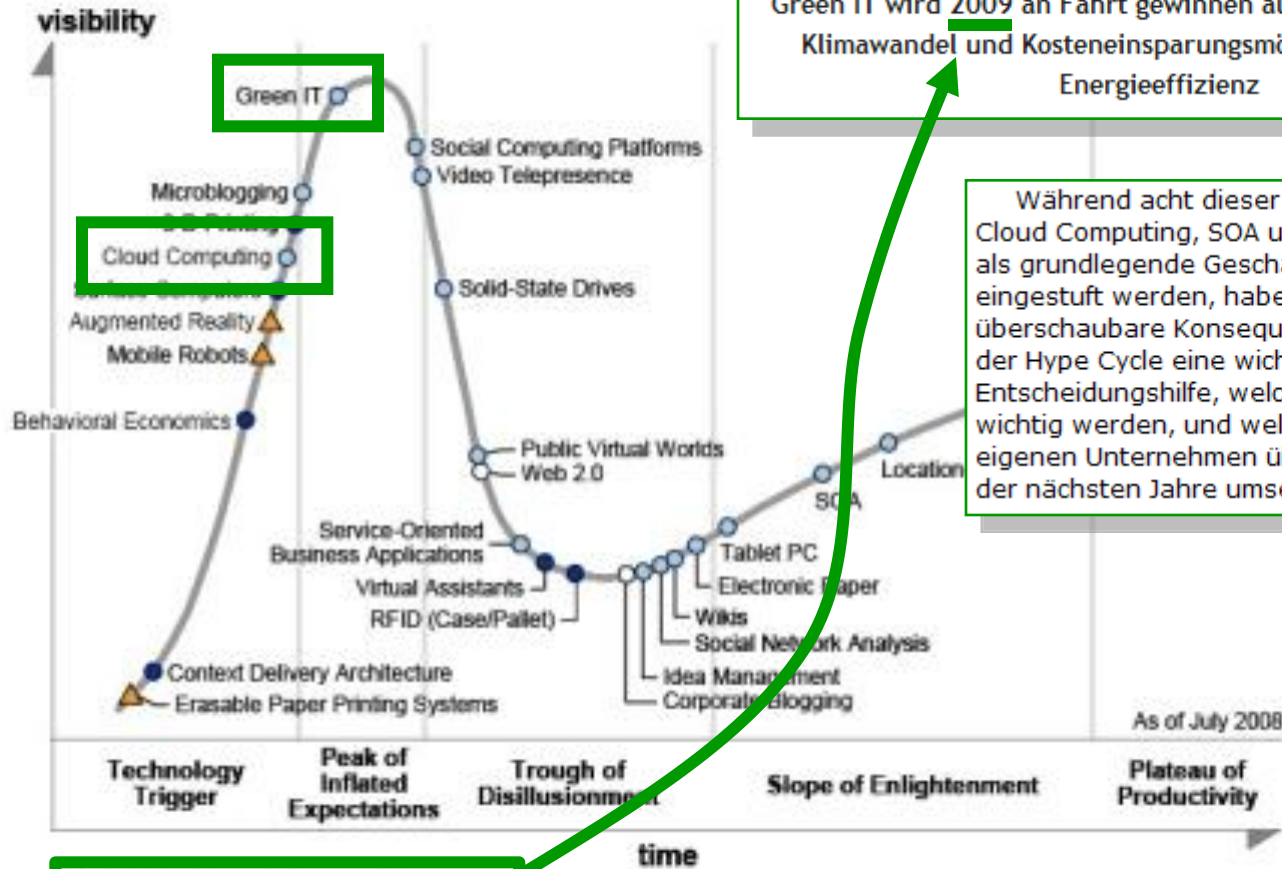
visibility

Green IT wird 2009 an Fahrt gewinnen a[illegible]
Klimawandel und Kosteneinsparungsm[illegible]
Energieeffizienz

Während acht dieser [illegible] Cloud Computing, SOA u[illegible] als grundlegende Gesch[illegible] eingestuft werden, habe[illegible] überschaubare Konsequ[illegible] der Hype Cycle eine wich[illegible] Entscheidungshilfe, welc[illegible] wichtig werden, und wel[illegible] eigenen Unternehmen ü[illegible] der nächsten Jahre ums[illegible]

Green IT
Social Computing Platforms
Video Telepresence
Microblogging
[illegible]
Cloud Computing
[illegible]
Solid-State Drives
Augmented Reality
Mobile Robots
Behavioral Economics
Public Virtual Worlds
Web 2.0
Location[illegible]
SOA
Service-Oriented Business Applications
Tablet PC
Virtual Assistants
Electronic Paper
RFID (Case/Pallet)
Wikis
Social Network Analysis
Context Delivery Architecture
Idea Management
Erasable Paper Printing Systems
Corporate Blogging
As of July 2008

Technology Trigger
Peak of Inflated Expectations
Trough of Disillusionment
Slope of Enlightenment
Plateau of Productivity

time